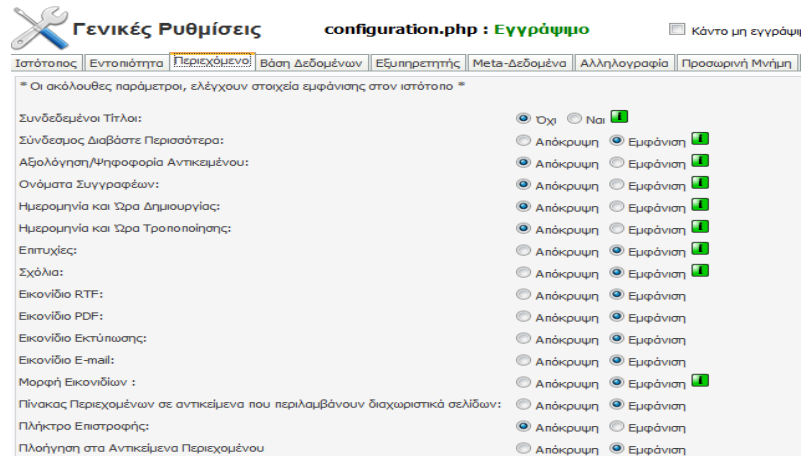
Γενικές Ρυθμίσεις configuration.php : Εγγράψιμο Κάντο μη εγγράψι

Ιστότοπος | Εντοπιότητα | Περιεχόμενο | Βάση Δεδομένων | Εξυπηρετητής | Meta-Δεδομένα | Αλληλογραφία | Προσωρινή Μνήμη

* Οι ακόλουθες παράμετροι, ελέγχουν στοιχεία εμφάνισης στον ιστότοπο *

| | |
|---|---|
| Συνδεδεμένοι Τίτλοι: | Όχι Ναι |
| Σύνδεσμος Διαβάστε Περισσότερα: | Απόκρυψη Εμφάνιση |
| Αξιολόγηση/Ψηφοφορία Αντικειμένου: | Απόκρυψη Εμφάνιση |
| Ονόματα Συγγραφέων: | Απόκρυψη Εμφάνιση |
| Ημερομηνία και Ώρα Δημιουργίας: | Απόκρυψη Εμφάνιση |
| Ημερομηνία και Ώρα Τροποποίησης: | Απόκρυψη Εμφάνιση |
| Επιτυχίες: | Απόκρυψη Εμφάνιση |
| Σχόλια: | Απόκρυψη Εμφάνιση |
| Εικονίδιο RTF: | Απόκρυψη Εμφάνιση |
| Εικονίδιο PDF: | Απόκρυψη Εμφάνιση |
| Εικονίδιο Εκτύπωσης: | Απόκρυψη Εμφάνιση |
| Εικονίδιο E-mail: | Απόκρυψη Εμφάνιση |
| Μορφή Εικονιδίων : | Απόκρυψη Εμφάνιση |
| Πίνακας Περιεχομένων σε αντικείμενα που περιλαμβάνουν διαχωριστικά σελίδων: | Απόκρυψη Εμφάνιση |
| Πλήκτρο Επιστροφής: | Απόκρυψη Εμφάνιση |
| Πλοήγηση στα Αντικείμενα Περιεχομένου | Απόκρυψη Εμφάνιση |